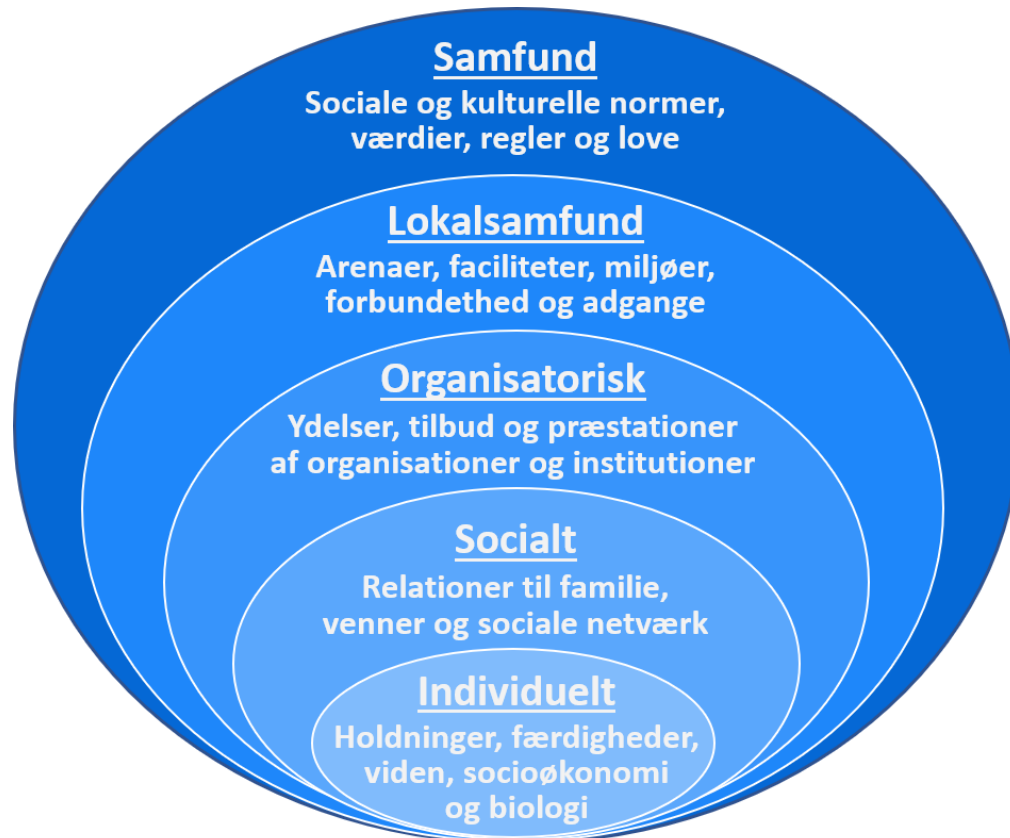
Samfund
Sociale og kulturelle normer, værdier, regler og love

Lokalsamfund
Arenaer, faciliteter, miljøer, forbundethed og adgange

Organisatorisk
Ydelser, tilbud og præstationer af organisationer og institutioner

Socialt
Relationer til familie, venner og sociale netværk

Individuelt
Holdninger, færdigheder, viden, socioøkonomi og biologi